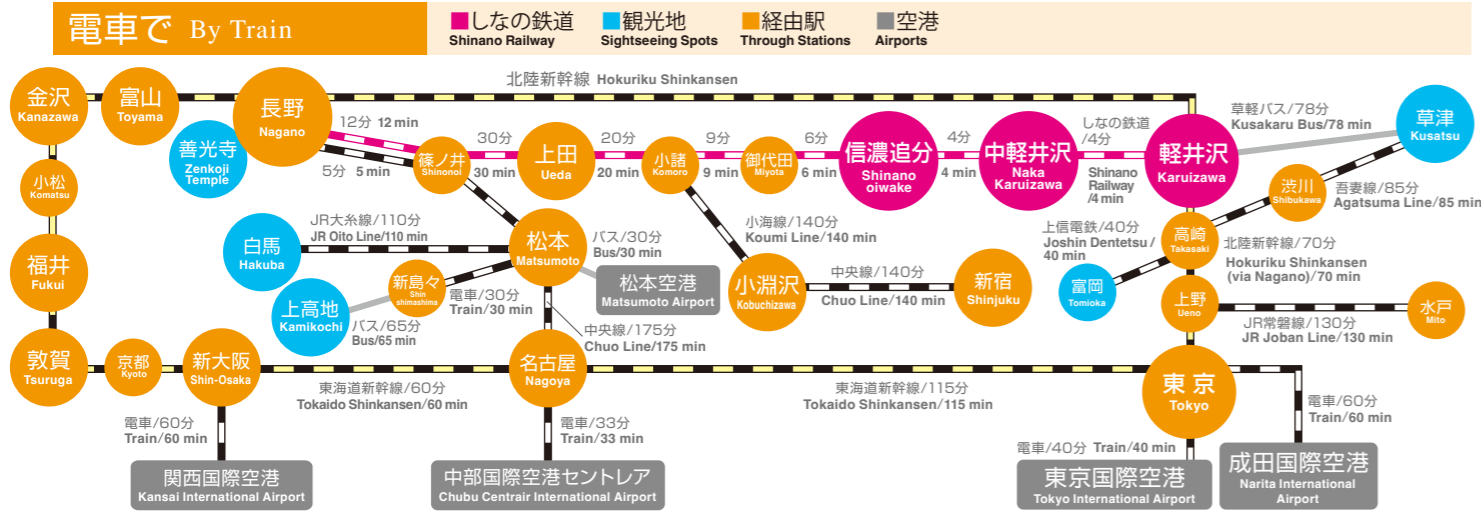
電車で By Train

しなの鉄道 Shinano Railway
観光地 Sightseeing Spots
経由駅 Through Stations
空港 Airports

北陸新幹線 Hokuriku Shinkansen

金沢 Kanazawa
富山 Toyama
長野 Nagano
善光寺 Zenkoji Temple
小松 Komatsu
福井 Fukui
敦賀 Tsuruga
京都 Kyoto
新大阪 Shin-Osaka

12分 12 min
5分 5 min
篠ノ井 Shinonoi
30分
30 min
上田 Ueda
20分
20 min
小諸 Komoro
9分
9 min
御代田 Miyota
6分
6 min
信濃追分 Shinano oiwake
4分
4 min
中軽井沢 Naka Karuizawa
しなの鉄道 /4分
Shinano Railway /4min
軽井沢 Karuizawa
草軽バス/78分 Kusakaru Bus/78 min
草津 Kusatsu
渋川 Shibukawa
吾妻線/85分 Agatsuma Line/85 min
高崎 Takasaki
上信電鉄/40分 Joshin Dentetsu / 40 min
北陸新幹線/70分 Hokuriku Shinkansen (via Nagano)/70 min
富岡 Tomioka
上野 Ueno
水戸 Mito
JR常磐線/130分 JR Joban Line/130 min

JR大糸線/110分 JR Oito Line/110 min
白馬 Hakuba
松本 Matsumoto
バス/30分 Bus/30 min
松本空港 Matsumoto Airport
新島々 Shin shimashima
上高地 Kamikochi
バス/65分 Bus/65 min
電車/30分 Train/30 min
小海線/140分 Koumi Line/140 min
小淵沢 Kobuchizawa
中央線/140分 Chuo Line/140 min
新宿 Shinjuku
中央線/175分 Chuo Line/175 min
名古屋 Nagoya
東海道新幹線/60分 Tokaido Shinkansen/60 min
東海道新幹線/115分 Tokaido Shinkansen/115 min
東京 Tokyo
電車/60分 Train/60 min
電車/33分 Train/33 min
電車/60分 Train/60 min
電車/40分 Train/40 min

関西国際空港 Kansai International Airport
中部国際空港セントレア Chubu Centrair International Airport
東京国際空港 Tokyo International Airport
成田国際空港 Narita International Airport